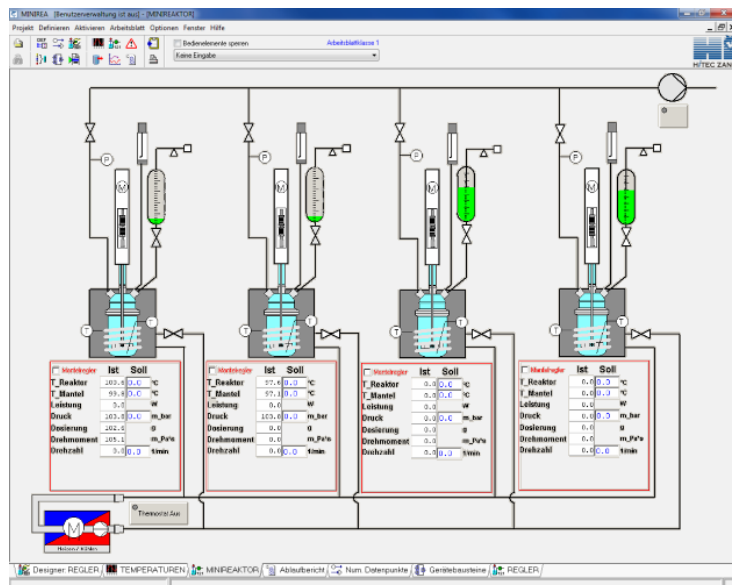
MINIREA [Benutzerverwaltung ist aus] - [MINIREAKTOR]

Projekt Definieren Aktivieren Arbeitsblatt Optionen Fenster Hilfe

Bedienelemente sperren

Arbeitsblattklasse 1

Keine Eingabe

HITEC ZANG

M P T T

M P T T

M P T T

M P T T

| Mantelregler | Ist | Soll | |
|---|---|---|---|
| T_Reaktor | 103.8 | 0.0 | °C |
| T_Mantel | 99.8 | 0.0 | °C |
| Leistung | 0.0 | | W |
| Druck | 103.0 | 0.0 | m_bar |
| Dosierung | 102.0 | | g |
| Drehmoment | 105.1 | | m_Pa*s |
| Drehzahl | 0.0 | 0.0 | 1/min |

| Mantelregler | Ist | Soll | |
|---|---|---|---|
| T_Reaktor | 97.6 | 0.0 | °C |
| T_Mantel | 97.1 | 0.0 | °C |
| Leistung | 0.0 | | W |
| Druck | 103.0 | 0.0 | m_bar |
| Dosierung | 0.0 | | g |
| Drehmoment | 0.0 | | m_Pa*s |
| Drehzahl | 0.0 | 0.0 | 1/min |

| Mantelregler | Ist | Soll | |
|---|---|---|---|
| T_Reaktor | 0.0 | 0.0 | °C |
| T_Mantel | 0.0 | 0.0 | °C |
| Leistung | 0.0 | | W |
| Druck | 0.0 | 0.0 | m_bar |
| Dosierung | 0.0 | | g |
| Drehmoment | 0.0 | | m_Pa*s |
| Drehzahl | 0.0 | 0.0 | 1/min |

| Mantelregler | Ist | Soll | |
|---|---|---|---|
| T_Reaktor | 0.0 | 0.0 | °C |
| T_Mantel | 0.0 | 0.0 | °C |
| Leistung | 0.0 | | W |
| Druck | 0.0 | 0.0 | m_bar |
| Dosierung | 0.0 | | g |
| Drehmoment | 0.0 | | m_Pa*s |
| Drehzahl | 0.0 | 0.0 | 1/min |

M

Heizen / Kühlen

Thermostat Aus

Designer: REGLER | TEMPERATUREN | MINIREAKTOR | Ablaufbericht | Num. Datenpunkte | Gerätebausteine | REGLER